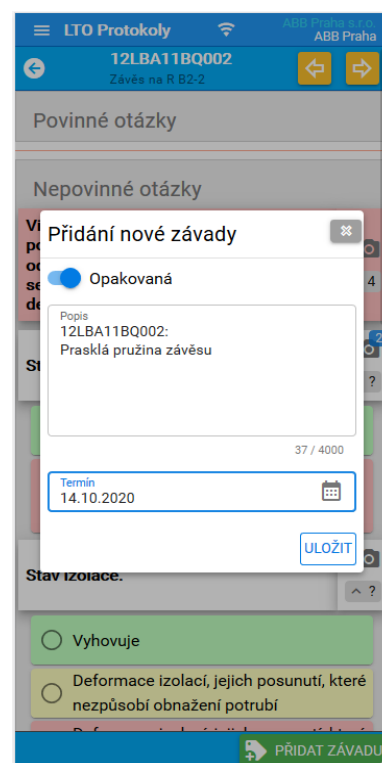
LTO Protokoly
ABB Praha s.r.o.
ABB Praha
12LBA11BQ002
Závěs na R B2-2
Povinné otázky
Nepovinné otázky
Vi
po
oc
se
de
4
St
2
?
Přidání nové závady
Opakovaná
Popis
12LBA11BQ002:
Prasklá pružina závěsu
37 / 4000
Termín
14.10.2020
ULOŽIT
Stav izolace:
?
Vyhovuje
Deformace izolací, jejich posunutí, které nezpůsobí obnažení potrubí
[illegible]
PŘIDAT ZÁVADU